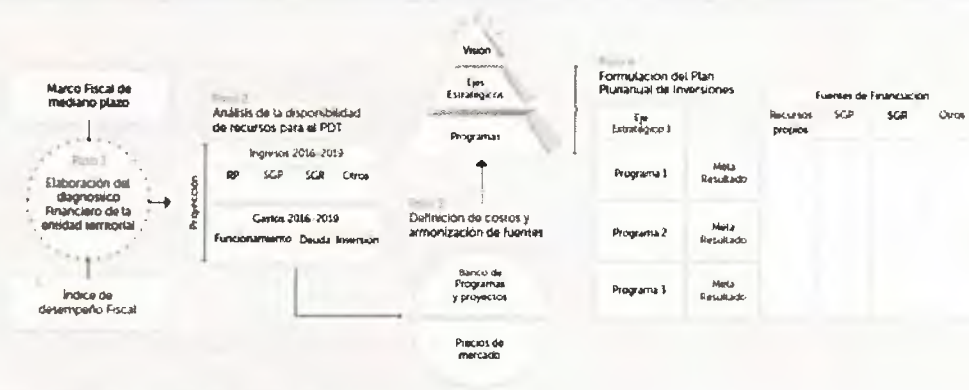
Marco Fiscal de mediano plazo

Paso 1
Elaboración del diagnóstico financiero de la entidad territorial

Índice de desempeño Fiscal

Paso 2
Análisis de la disponibilidad de recursos para el PDT

Proyección

Ingresos 2016-2019
RP SGP SGR Otros

Gastos 2016-2019
Funcionamiento Deuda Inversión

Visión
Ejes Estratégicos
Programas

Paso 3
Definición de costos y armonización de fuentes

Banco de Programas y proyectos

Precios de mercado

Paso 4
Formulación del Plan Plurianual de Inversiones

| Eje Estratégico 1 | | Fuentes de Financiación | | | |
|---|---|---|---|---|---|
| | | Recursos propios | SGP | SGR | Otros |
| Programa 1 | Meta Resultado | | | | |
| Programa 2 | Meta Resultado | | | | |
| Programa 3 | Meta Resultado | | | | |